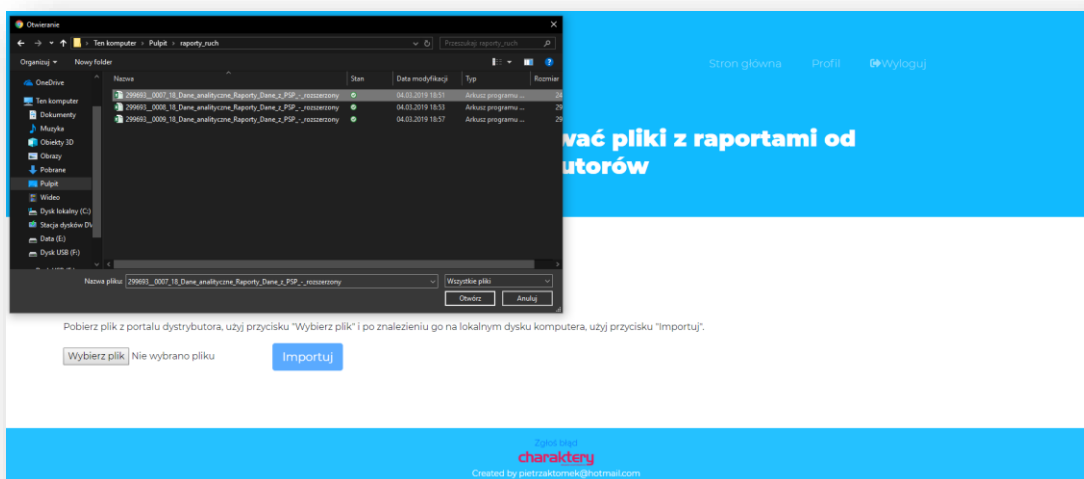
Otwieranie

Ten komputer › Pulpit › raporty_ruch

Przeszukaj: raporty_ruch

Organizuj ▾ Nowy folder

OneDrive
Ten komputer
Dokumenty
Muzyka
Obiekty 3D
Obrazy
Pobrane
Pulpit
Wideo
Dysk lokalny (C:)
Stacja dysków DV
Data (E:)
Dysk USB (F:)

| Nazwa | Stan | Data modyfikacji | Typ | Rozmiar |
|---|---|---|---|---|
| 299693__0007_18_Dane_analityczne_Raporty_Dane_z_PSP_-_rozszerzony | | 04.03.2019 18:51 | Arkusz programu ... | 24 |
| 299693__0008_18_Dane_analityczne_Raporty_Dane_z_PSP_-_rozszerzony | | 04.03.2019 18:53 | Arkusz programu ... | 29 |
| 299693__0009_18_Dane_analityczne_Raporty_Dane_z_PSP_-_rozszerzony | | 04.03.2019 18:57 | Arkusz programu ... | 29 |

Nazwa pliku: 299693__0007_18_Dane_analityczne_Raporty_Dane_z_PSP_-_rozszerzony

Wszystkie pliki

Otwórz Anuluj

Stron główna Profil Wyloguj

wać pliki z raportami od
utorów

Pobierz plik z portalu dystrybutora, użyj przycisku "Wybierz plik" i po znalezieniu go na lokalnym dysku komputera, użyj przycisku "Importuj".

Wybierz plik Nie wybrano pliku

Importuj

Zgłoś błąd
charaktery
Created by pietrzaktomek@hotmail.com